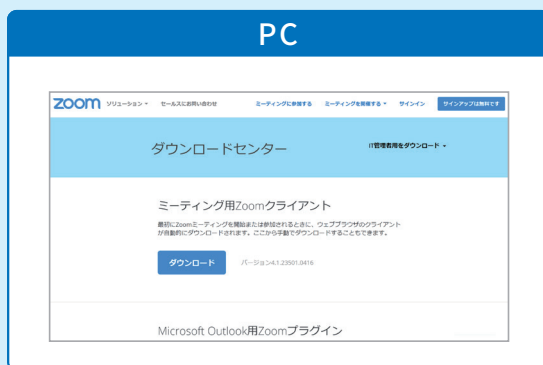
PC

zoom ソリューション ▾ セールスにお問い合わせ ミーティングに参加する ミーティングを開催する ▾ サインイン サインアップは無料です

ダウンロードセンター

IT管理者用をダウンロード ▾

ミーティング用Zoomクライアント

最初にZoomミーティングを開始または参加されるときに、ウェブブラウザのクライアントが自動的にダウンロードされます。ここから手動でダウンロードすることもできます。

ダウンロード

バージョン4.1.23501.0416

Microsoft Outlook用Zoomプラグイン